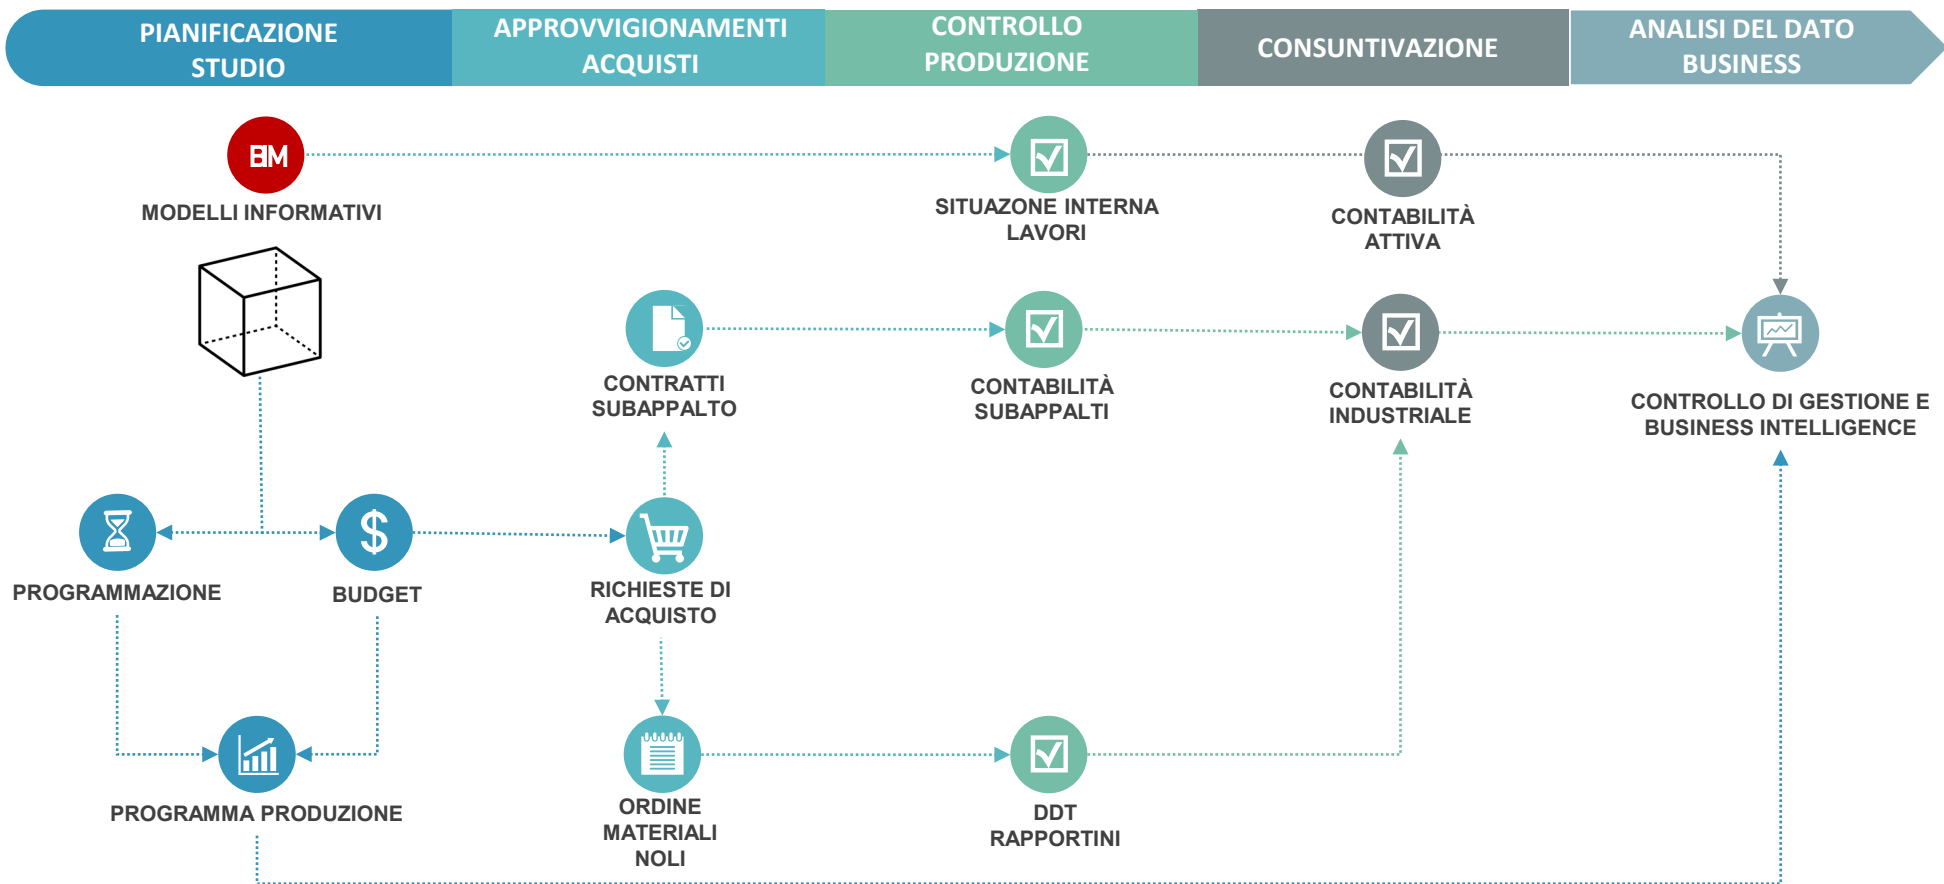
PIANIFICAZIONE STUDIO

APPROVVIGIONAMENTI ACQUISTI

CONTROLLO PRODUZIONE

CONSUNTIVAZIONE

ANALISI DEL DATO BUSINESS

BIM

MODELLI INFORMATIVI

SITUAZONE INTERNA LAVORI

CONTABILITÀ ATTIVA

CONTRATTI SUBAPPALTO

CONTABILITÀ SUBAPPALTI

CONTABILITÀ INDUSTRIALE

CONTROLLO DI GESTIONE E BUSINESS INTELLIGENCE

PROGRAMMAZIONE

BUDGET

RICHIESTE DI ACQUISTO

PROGRAMMA PRODUZIONE

ORDINE MATERIALI NOLI

DDT RAPPORTINI